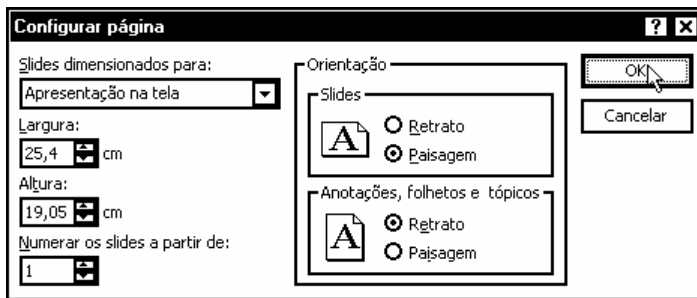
Configurar página

?

Slides dimensionados para:

Apresentação na tela

Largura:

25,4 cm

Altura:

19,05 cm

Numerar os slides a partir de:

1

Orientação

Slides

A

Retrato

Paisagem

Anotações, folhetos e tópicos

A

Retrato

Paisagem

OK

Cancelar